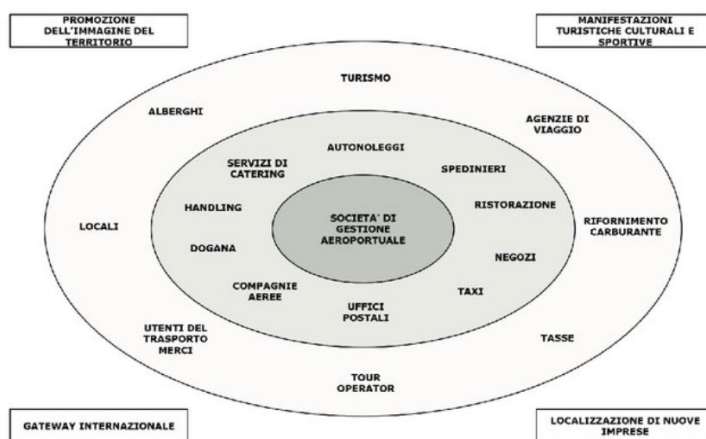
PROMOZIONE DELL'IMMAGINE DEL TERRITORIO

MANIFESTAZIONI TURISTICHE CULTURALI E SPORTIVE

TURISMO

ALBERGHI

AGENZIE DI VIAGGIO

AUTONOLEGGI

SERVIZI DI CATERING

SPEDINIERI

HANDLING

SOCIETA' DI GESTIONE AEROPORTUALE

RISTORAZIONE

LOCALI

RIFORNIMENTO CARBURANTE

DOGANA

NEGOZI

COMPAGNIE AEREE

UFFICI POSTALI

TAXI

UTENTI DEL TRASPORTO MERCI

TASSE

TOUR OPERATOR

GATEWAY INTERNAZIONALE

LOCALIZZAZIONE DI NUOVE IMPRESE